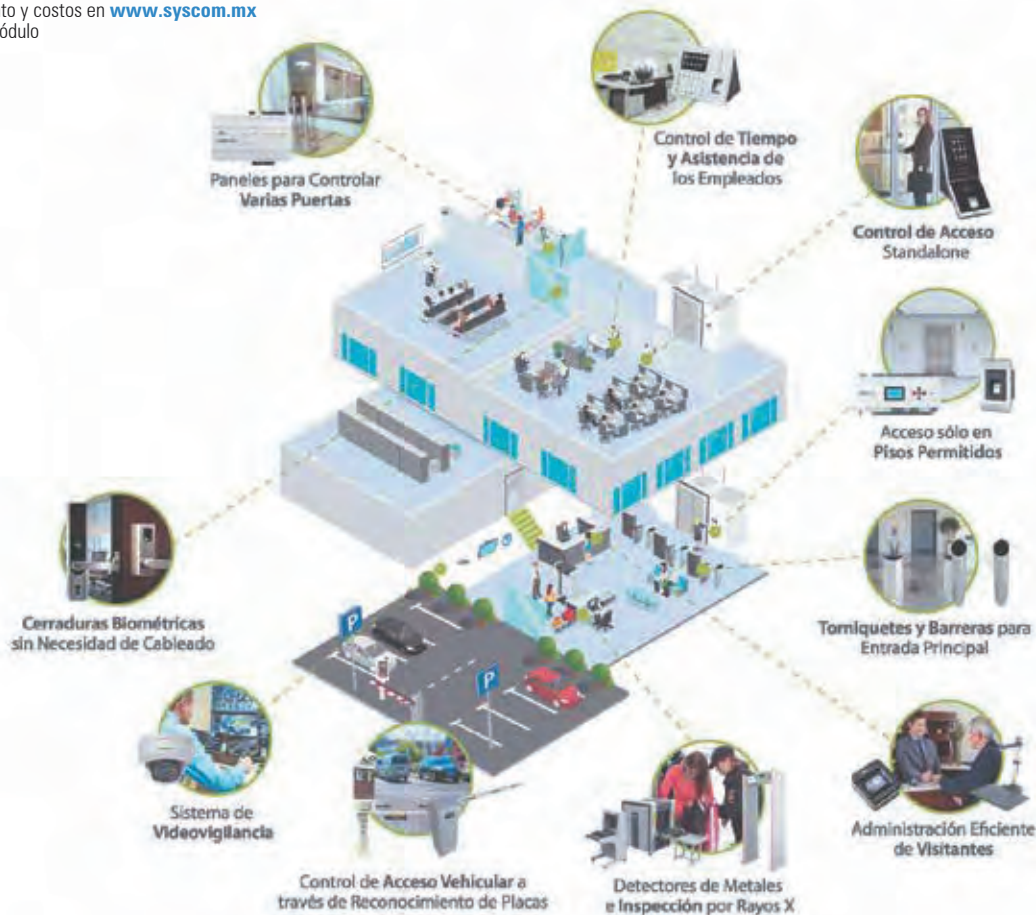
to y costos en **www.syscom.mx**
ódulo

Paneles para Controlar Varias Puertas

Control de Tiempo y Asistencia de los Empleados

Control de Acceso Standalone

Acceso sólo en Pisos Permitidos

Torniquetes y Barreras para Entrada Principal

Cerraduras Biométricas sin Necesidad de Cableado

Sistema de Videovigilancia

Control de Acceso Vehicular a través de Reconocimiento de Placas

Detectores de Metales e Inspección por Rayos X

Administración Eficiente de Visitantes